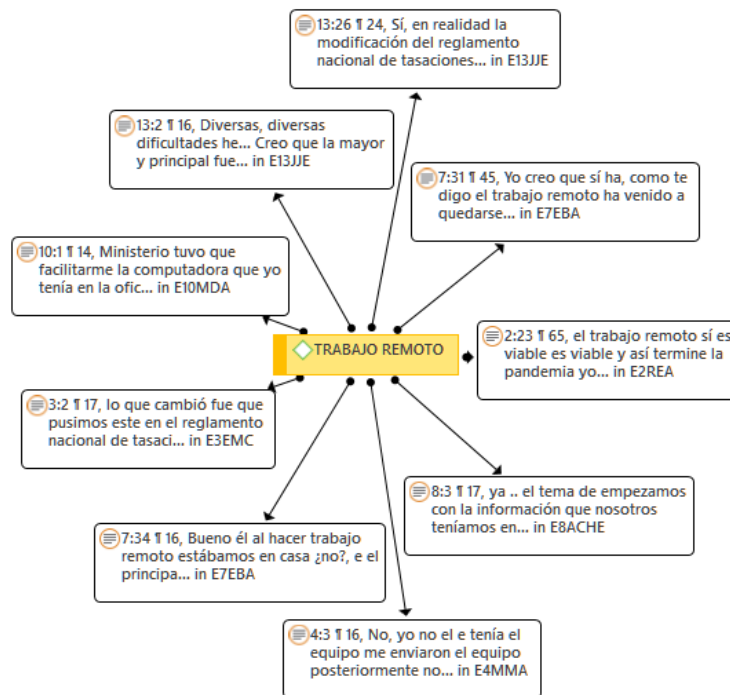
13:26 ¶ 24, Sí, en realidad la modificación del reglamento nacional de tasaciones... in E13JJE

13:2 ¶ 16, Diversas, diversas dificultades he... Creo que la mayor y principal fue... in E13JJE

7:31 ¶ 45, Yo creo que sí ha, como te digo el trabajo remoto ha venido a quedarse... in E7EBA

10:1 ¶ 14, Ministerio tuvo que facilitarme la computadora que yo tenía en la ofic... in E10MDA

TRABAJO REMOTO

2:23 ¶ 65, el trabajo remoto sí es viable es viable y así termine la pandemia yo... in E2REA

3:2 ¶ 17, lo que cambió fue que pusimos este en el reglamento nacional de tasaci... in E3EMC

8:3 ¶ 17, ya .. el tema de empezamos con la información que nosotros teníamos en... in E8ACHE

7:34 ¶ 16, Bueno él al hacer trabajo remoto estábamos en casa ¿no?, e el principa... in E7EBA

4:3 ¶ 16, No, yo no el e tenía el equipo me enviaron el equipo posteriormente no... in E4MMA